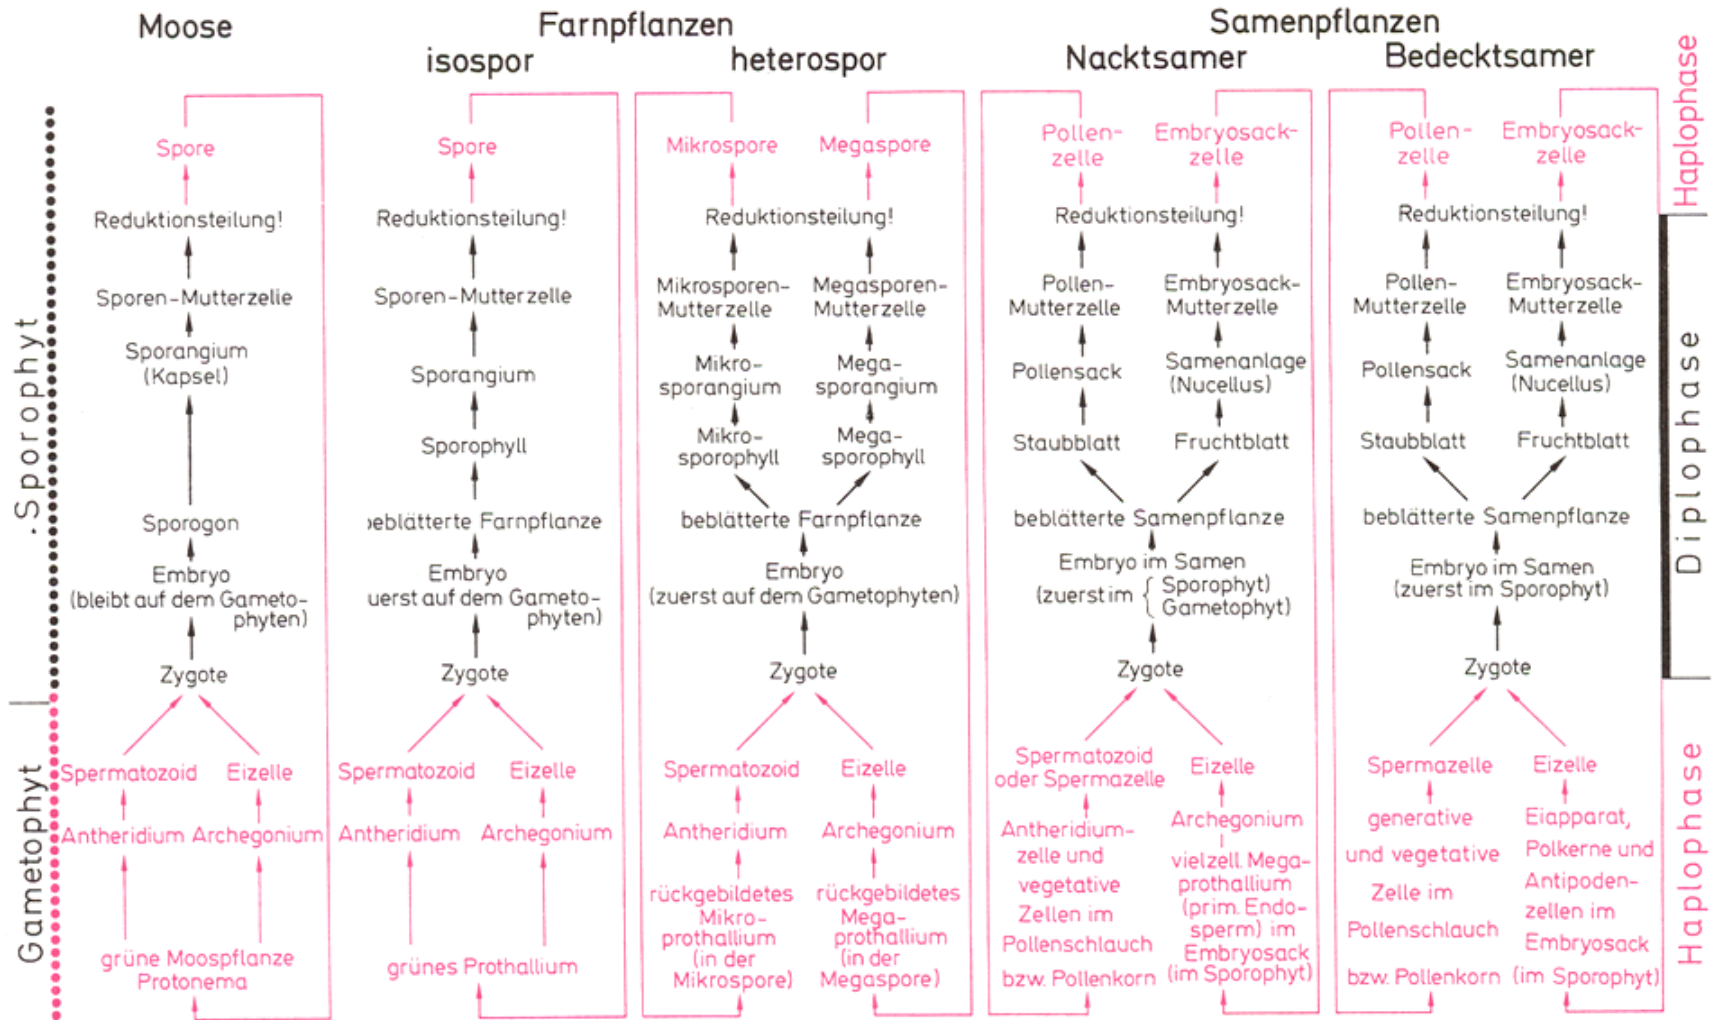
Moose

Farnpflanzen
isospor
heterospor

Samenpflanzen
Nacktsamer
Bedecktsamer

Haplophase

Diplophase

Haplophase

Sporophyt

Gametophyt

Spore
Reduktionsteilung!
Sporen-Mutterzelle
Sporangium (Kapsel)
Sporogon
Embryo (bleibt auf dem Gametophyten)
Zygote
Spermatozoid Eizelle
Antheridium Archegonium
grüne Moospflanze Protonema

Spore
Reduktionsteilung!
Sporen-Mutterzelle
Sporangium
Sporophyll
ɔeblätterte Farnpflanze
Embryo
uerst auf dem Gametophyten)
Zygote
Spermatozoid Eizelle
Antheridium Archegonium
grünes Prothallium

Mikrospore Megaspore
Reduktionsteilung!
Mikrosporen-Mutterzelle Megasporen-Mutterzelle
Mikrosporangium Megasporangium
Mikrosporophyll Megasporophyll
beblätterte Farnpflanze
Embryo
(zuerst auf dem Gametophyten)
Zygote
Spermatozoid Eizelle
Antheridium Archegonium
rückgebildetes Mikroprothallium (in der Mikrospore) rückgebildetes Megaprothallium (in der Megaspore)

Pollenzelle Embryosackzelle
Reduktionsteilung!
Pollen-Mutterzelle Embryosack-Mutterzelle
Pollensack Samenanlage (Nucellus)
Staubblatt Fruchtblatt
beblätterte Samenpflanze
Embryo im Samen
(zuerst im { Sporophyt) Gametophyt)
Zygote
Spermatozoid oder Spermazelle Eizelle
Antheridiumzelle und vegetative Zellen im Pollenschlauch bzw. Pollenkorn
Archegonium
vielzell. Megaprothallium (prim. Endosperm) im Embryosack (im Sporophyt)

Pollenzelle Embryosackzelle
Reduktionsteilung!
Pollen-Mutterzelle Embryosack-Mutterzelle
Pollensack Samenanlage (Nucellus)
Staubblatt Fruchtblatt
beblätterte Samenpflanze
Embryo im Samen
(zuerst im Sporophyt)
Zygote
Spermazelle Eizelle
generative und vegetative Zelle im Pollenschlauch bzw. Pollenkorn
Eiapparat, Polkerne und Antipodenzellen im Embryosack (im Sporophyt)